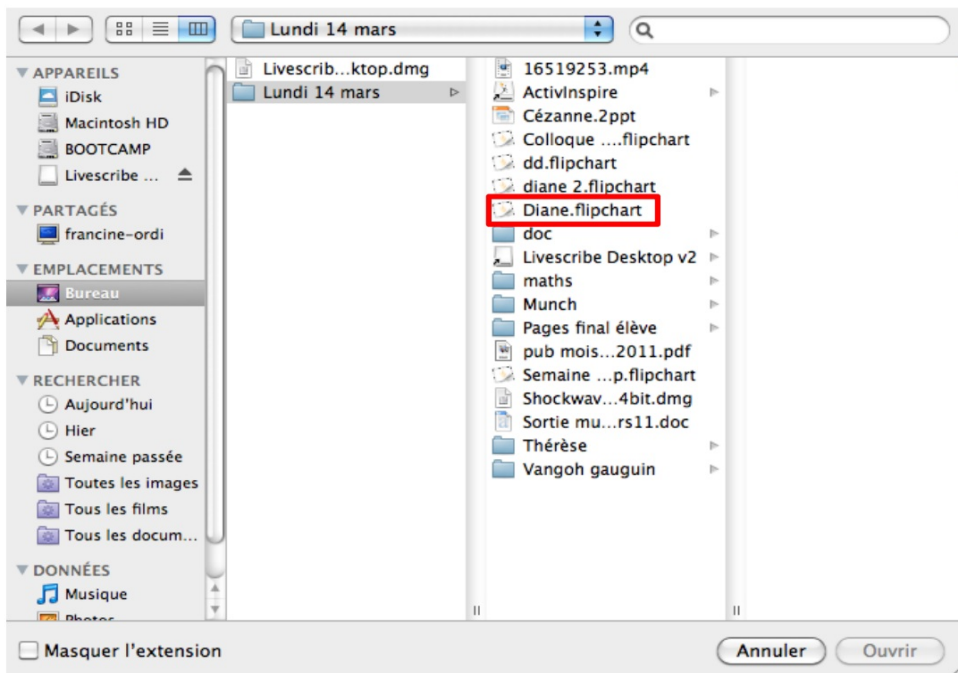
Lundi 14 mars

APPAREILS
iDisk
Macintosh HD
BOOTCAMP
Livescribe ...
PARTAGÉS
francine-ordi
EMPLACEMENTS
Bureau
Applications
Documents
RECHERCHER
Aujourd'hui
Hier
Semaine passée
Toutes les images
Tous les films
Tous les docum...
DONNÉES
Musique
Photos

Livescrib...ktop.dmg
Lundi 14 mars

16519253.mp4
ActivInspire
Cézanne.2ppt
Colloque ....flipchart
dd.flipchart
diane 2.flipchart
Diane.flipchart
doc
Livescribe Desktop v2
maths
Munch
Pages final élève
pub mois...2011.pdf
Semaine ...p.flipchart
Shockwav...4bit.dmg
Sortie mu...rs11.doc
Thérèse
Vangoh gauguin

Masquer l'extension
Annuler
Ouvrir